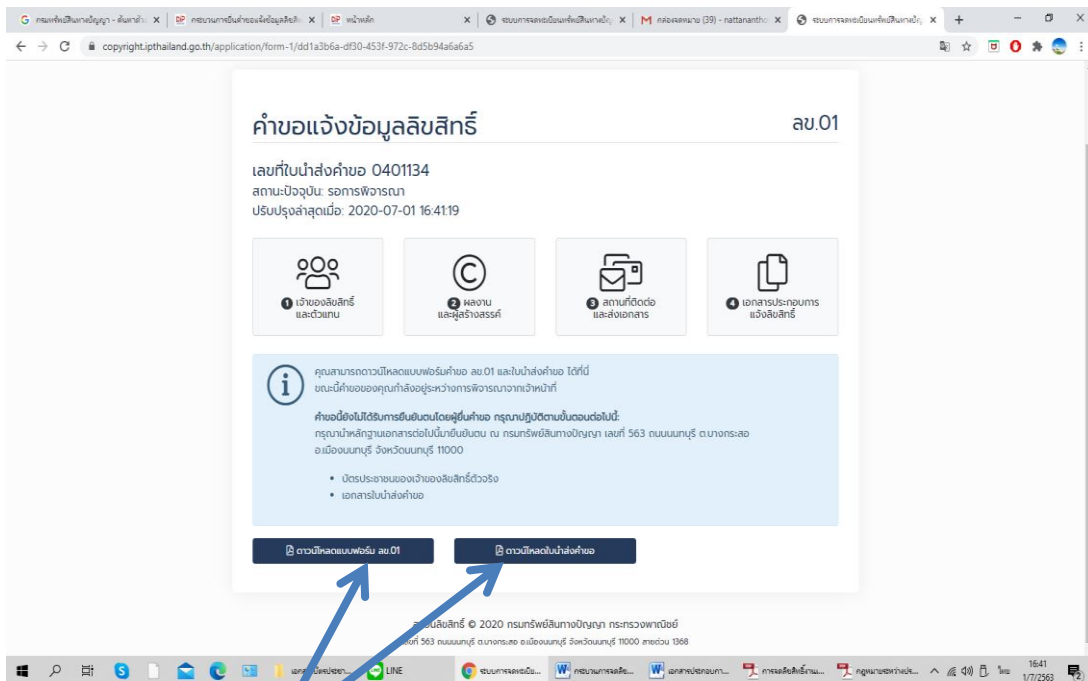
G กรมทรัพย์สินทางปัญญา - ค้นหาด้วย ×
DP กระบวนการยื่นคำขอแจ้งข้อมูลลิขสิท ×
DP หน้าหลัก ×
ระบบการจดทะเบียนทรัพย์สินทางปัญ ×
M กล่องจดหมาย (39) - nattananthc ×
ระบบการจดทะเบียนทรัพย์สินทางปัญ ×

copyright.ipthailand.go.th/application/form-1/dd1a3b6a-df30-453f-972c-8d5b94a6a6a5

คำขอแจ้งข้อมูลลิขสิทธิ์

ลข.01

เลขที่ใบนำส่งคำขอ 0401134
สถานะปัจจุบัน: รอการพิจารณา
ปรับปรุงล่าสุดเมื่อ: 2020-07-01 16:41:19

1 เจ้าของลิขสิทธิ์และตัวแทน

2 ผลงานและผู้สร้างสรรค์

3 สถานที่ติดต่อและส่งเอกสาร

4 เอกสารประกอบการแจ้งลิขสิทธิ์

คุณสามารถดาวน์โหลดแบบฟอร์มคำขอ ลข.01 และใบนำส่งคำขอ ได้ที่นี่
ขณะนี้คำขอของคุณกำลังอยู่ระหว่างการพิจารณาจากเจ้าหน้าที่

คำขอนี้ยังไม่ได้รับการยืนยันตนโดยผู้ยื่นคำขอ กรุณาปฏิบัติตามขั้นตอนต่อไปนี้:
กรุณานำหลักฐานเอกสารต่อไปนี้มายืนยันตน ณ กรมทรัพย์สินทางปัญญา เลขที่ 563 ถนนนนทบุรี ต.บางกระสอ อ.เมืองนนทบุรี จังหวัดนนทบุรี 11000

• บัตรประชาชนของเจ้าของลิขสิทธิ์ตัวจริง
• เอกสารใบนำส่งคำขอ

ดาวน์โหลดแบบฟอร์ม ลข.01

ดาวน์โหลดใบนำส่งคำขอ

ลิขสิทธิ์ © 2020 กรมทรัพย์สินทางปัญญา กระทรวงพาณิชย์
เลขที่ 563 ถนนนนทบุรี ต.บางกระสอ อ.เมืองนนทบุรี จังหวัดนนทบุรี 11000 สายด่วน 1368

LINE
ระบบการจดทะเบีย...
กระบวนการจดลิข...
เอกสารประกอบก...
การจดลิขสิทธิ์งาน...
กฎหมายระหว่างประ...
ไทย
16:41
1/7/2563